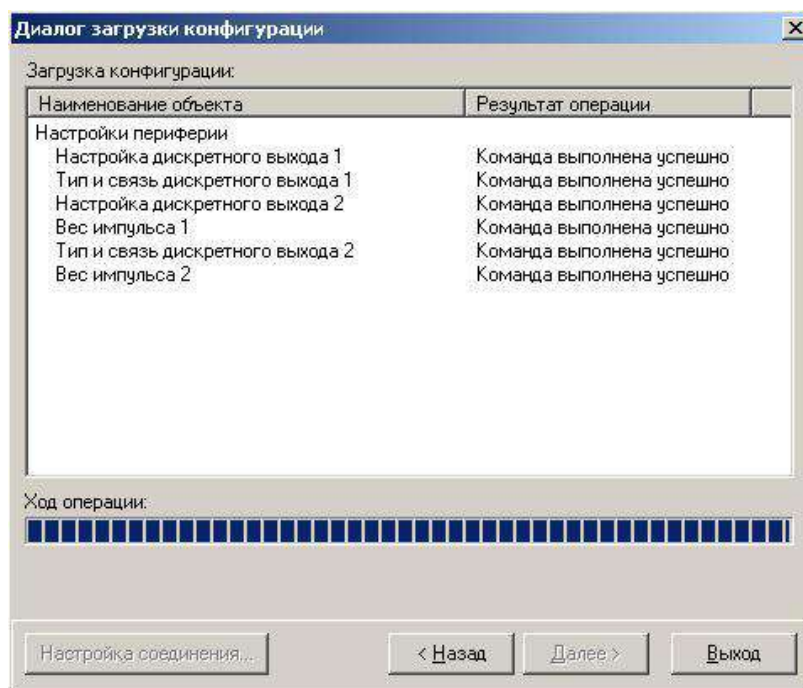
Диалог загрузки конфигурации

Загрузка конфигурации:

| Наименование объекта | Результат операции |
|---|---|
| Настройки периферии | |
| Настройка дискретного выхода 1 | Команда выполнена успешно |
| Тип и связь дискретного выхода 1 | Команда выполнена успешно |
| Настройка дискретного выхода 2 | Команда выполнена успешно |
| Вес импульса 1 | Команда выполнена успешно |
| Тип и связь дискретного выхода 2 | Команда выполнена успешно |
| Вес импульса 2 | Команда выполнена успешно |

Ход операции:

Настройка соединения... < Назад Далее > Выход